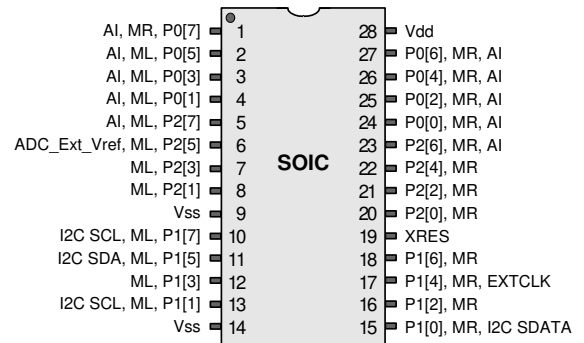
AI, MR, P0[7] 1
AI, ML, P0[5] 2
AI, ML, P0[3] 3
AI, ML, P0[1] 4
AI, ML, P2[7] 5
ADC_Ext_Vref, ML, P2[5] 6
ML, P2[3] 7
ML, P2[1] 8
Vss 9
I2C SCL, ML, P1[7] 10
I2C SDA, ML, P1[5] 11
ML, P1[3] 12
I2C SCL, ML, P1[1] 13
Vss 14

SOIC

28 Vdd
27 P0[6], MR, AI
26 P0[4], MR, AI
25 P0[2], MR, AI
24 P0[0], MR, AI
23 P2[6], MR, AI
22 P2[4], MR
21 P2[2], MR
20 P2[0], MR
19 XRES
18 P1[6], MR
17 P1[4], MR, EXTCLK
16 P1[2], MR
15 P1[0], MR, I2C SDATA